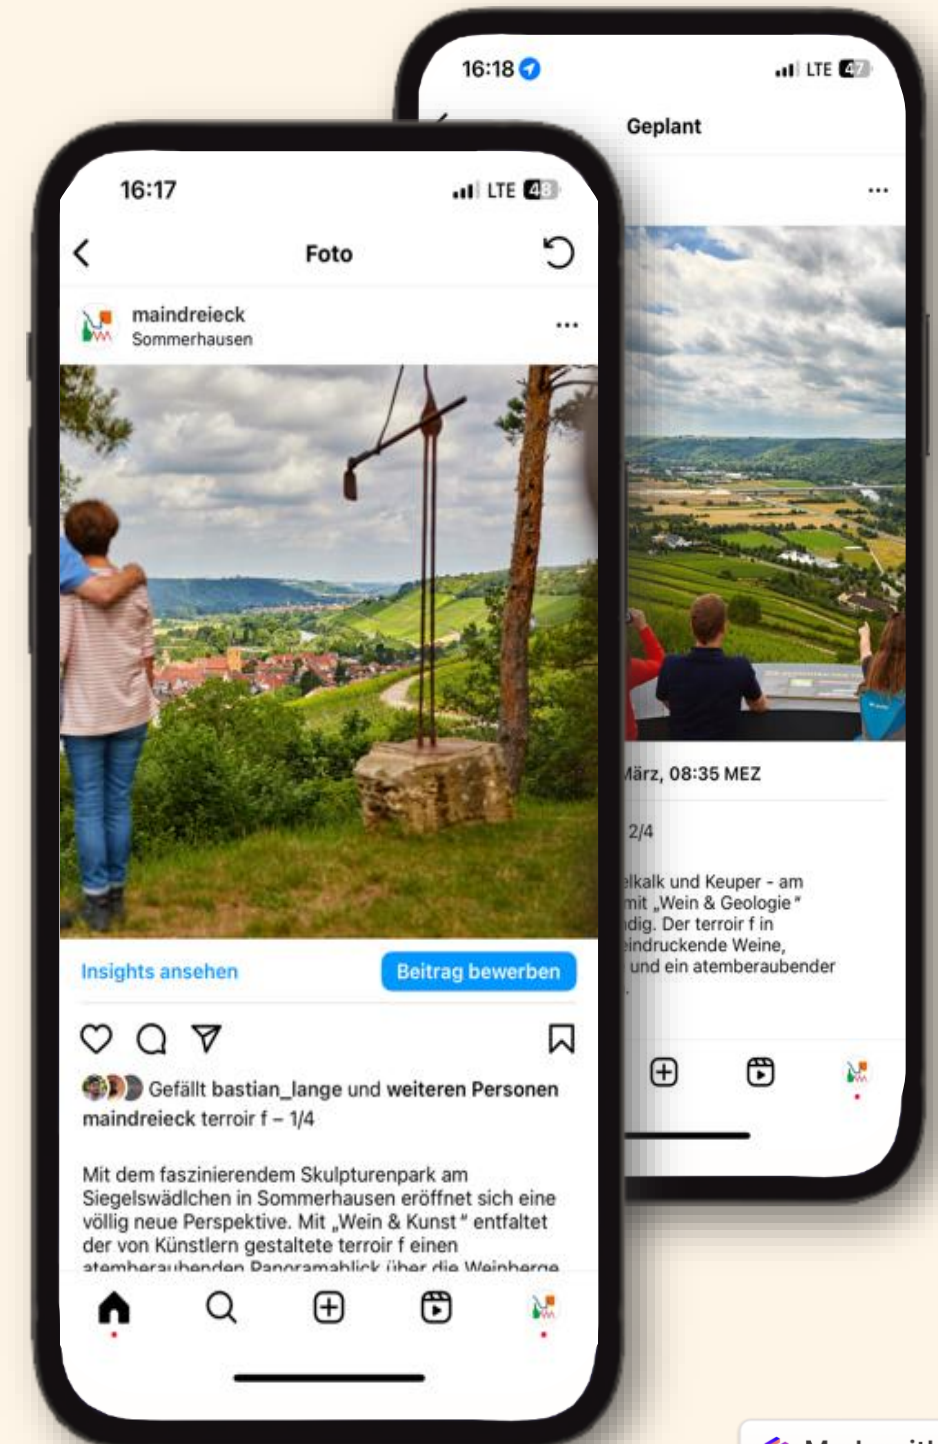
16:17
LTE 48

Foto

maindreieck
Sommerhausen

Insights ansehen
Beitrag bewerben

Gefällt bastian_lange und weiteren Personen
maindreieck terroir f – 1/4

Mit dem faszinierendem Skulpturenpark am Siegelswädlchen in Sommerhausen eröffnet sich eine völlig neue Perspektive. Mit „Wein & Kunst" entfaltet der von Künstlern gestaltete terroir f einen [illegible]

16:18
LTE 47

Geplant

März, 08:35 MEZ

2/4

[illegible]lkalk und Keuper – am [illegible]mit „Wein & Geologie" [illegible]dig. Der terroir f in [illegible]eindruckende Weine, und ein atemberaubender